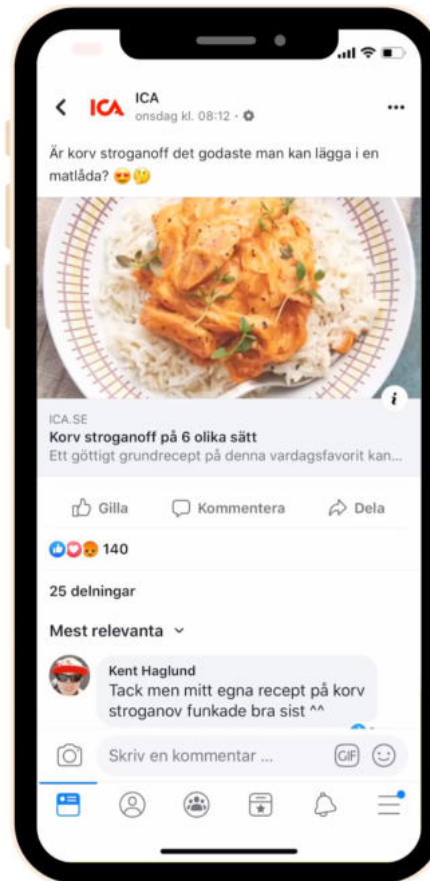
ICA
ICA
onsdag kl. 08:12 ·

...

Är korv stroganoff det godaste man kan lägga i en matlåda? 😍🤔

i

ICA.SE
Korv stroganoff på 6 olika sätt
Ett göttigt grundrecept på denna vardagsfavorit kan...

Gilla
Kommentera
Dela

140

25 delningar

Mest relevanta

Kent Haglund
Tack men mitt egna recept på korv stroganov funkade bra sist ^^

Skriv en kommentar ...
GIF